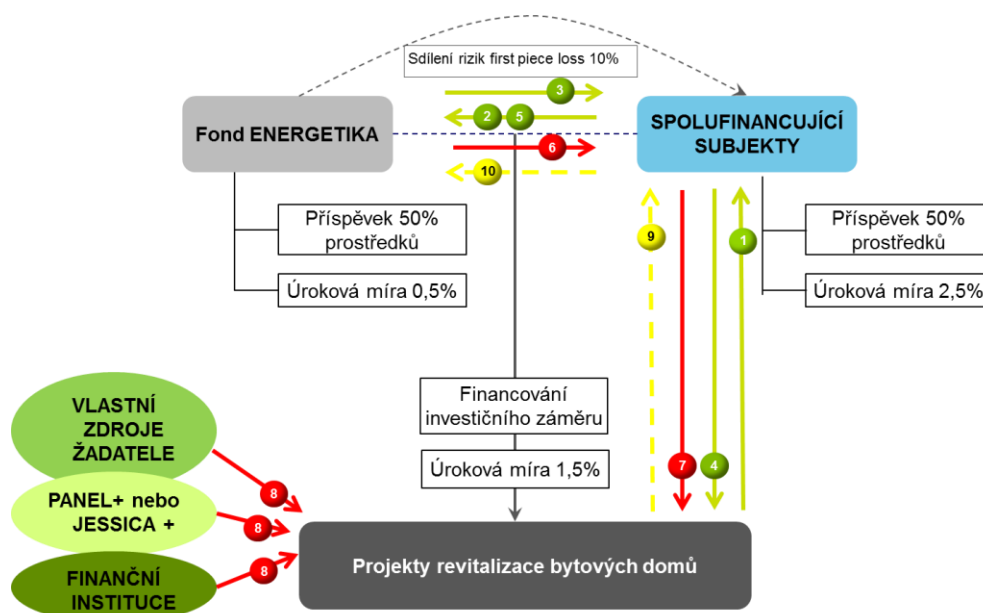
Sdílení rizik first piece loss 10%

3

2 5

6

10

Fond ENERGETIKA

SPOLUFINANCUJÍCÍ SUBJEKTY

Příspěvek 50% prostředků

Úroková míra 0,5%

9

1

Příspěvek 50% prostředků

Úroková míra 2,5%

Financování investičního záměru

Úroková míra 1,5%

VLASTNÍ ZDROJE ŽADATELE

PANEL+ nebo JESSICA +

FINANČNÍ INSTITUCE

8

8

8

7

4

Projekty revitalizace bytových domů